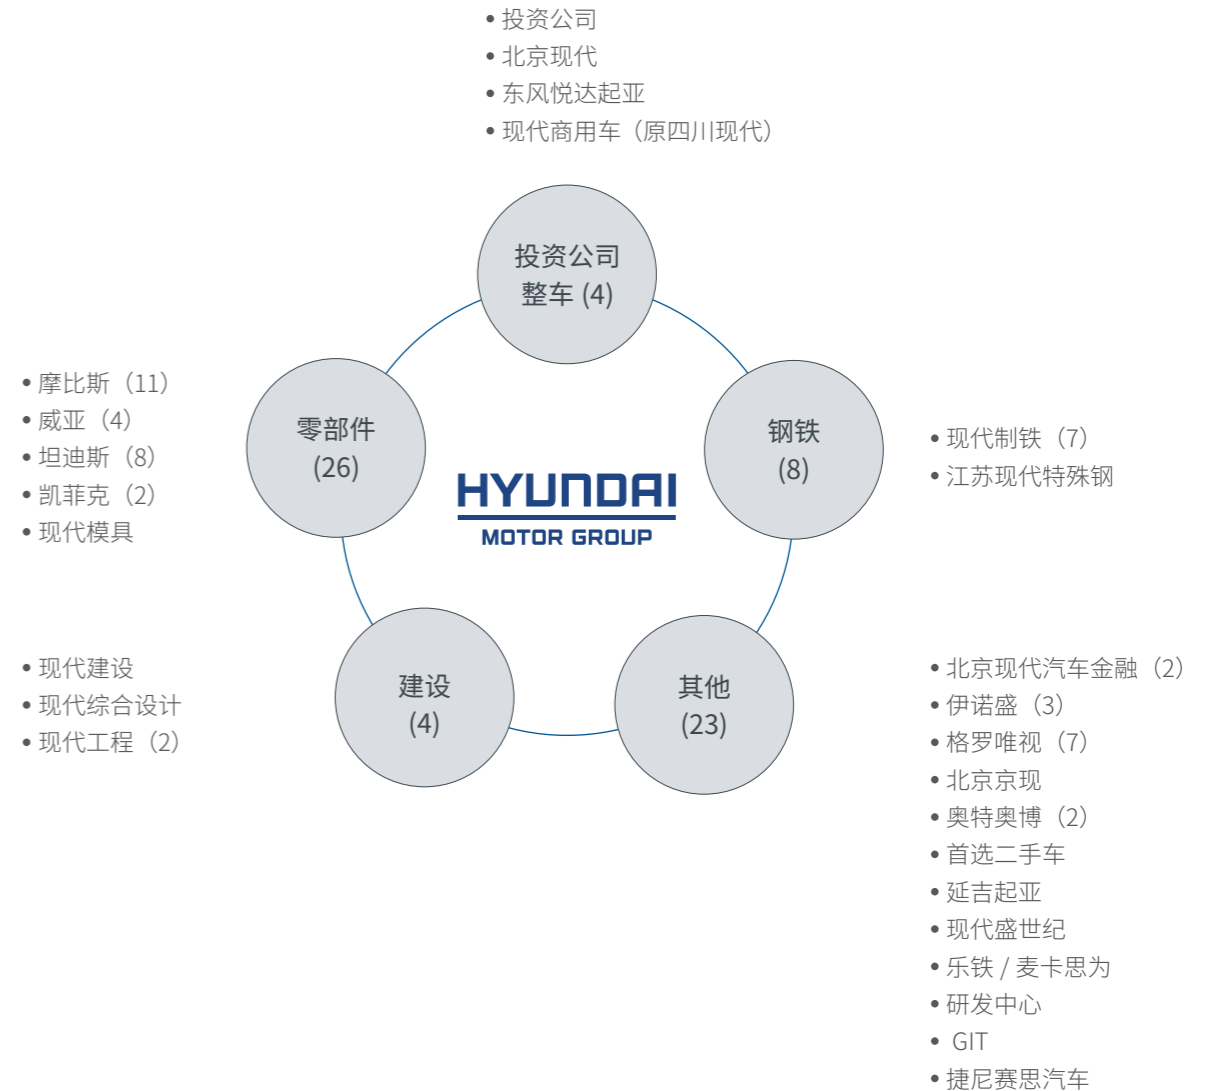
• 投资公司
• 北京现代
• 东风悦达起亚
• 现代商用车（原四川现代）

投资公司
整车 (4)

• 摩比斯（11）
• 威亚（4）
• 坦迪斯（8）
• 凯菲克（2）
• 现代模具

零部件
(26)

HYUNDAI
MOTOR GROUP

钢铁
(8)

• 现代制铁（7）
• 江苏现代特殊钢

• 现代建设
• 现代综合设计
• 现代工程（2）

建设
(4)

其他
(23)

• 北京现代汽车金融（2）
• 伊诺盛（3）
• 格罗唯视（7）
• 北京京现
• 奥特奥博（2）
• 首选二手车
• 延吉起亚
• 现代盛世纪
• 乐铁 / 麦卡思为
• 研发中心
• GIT
• 捷尼赛思汽车